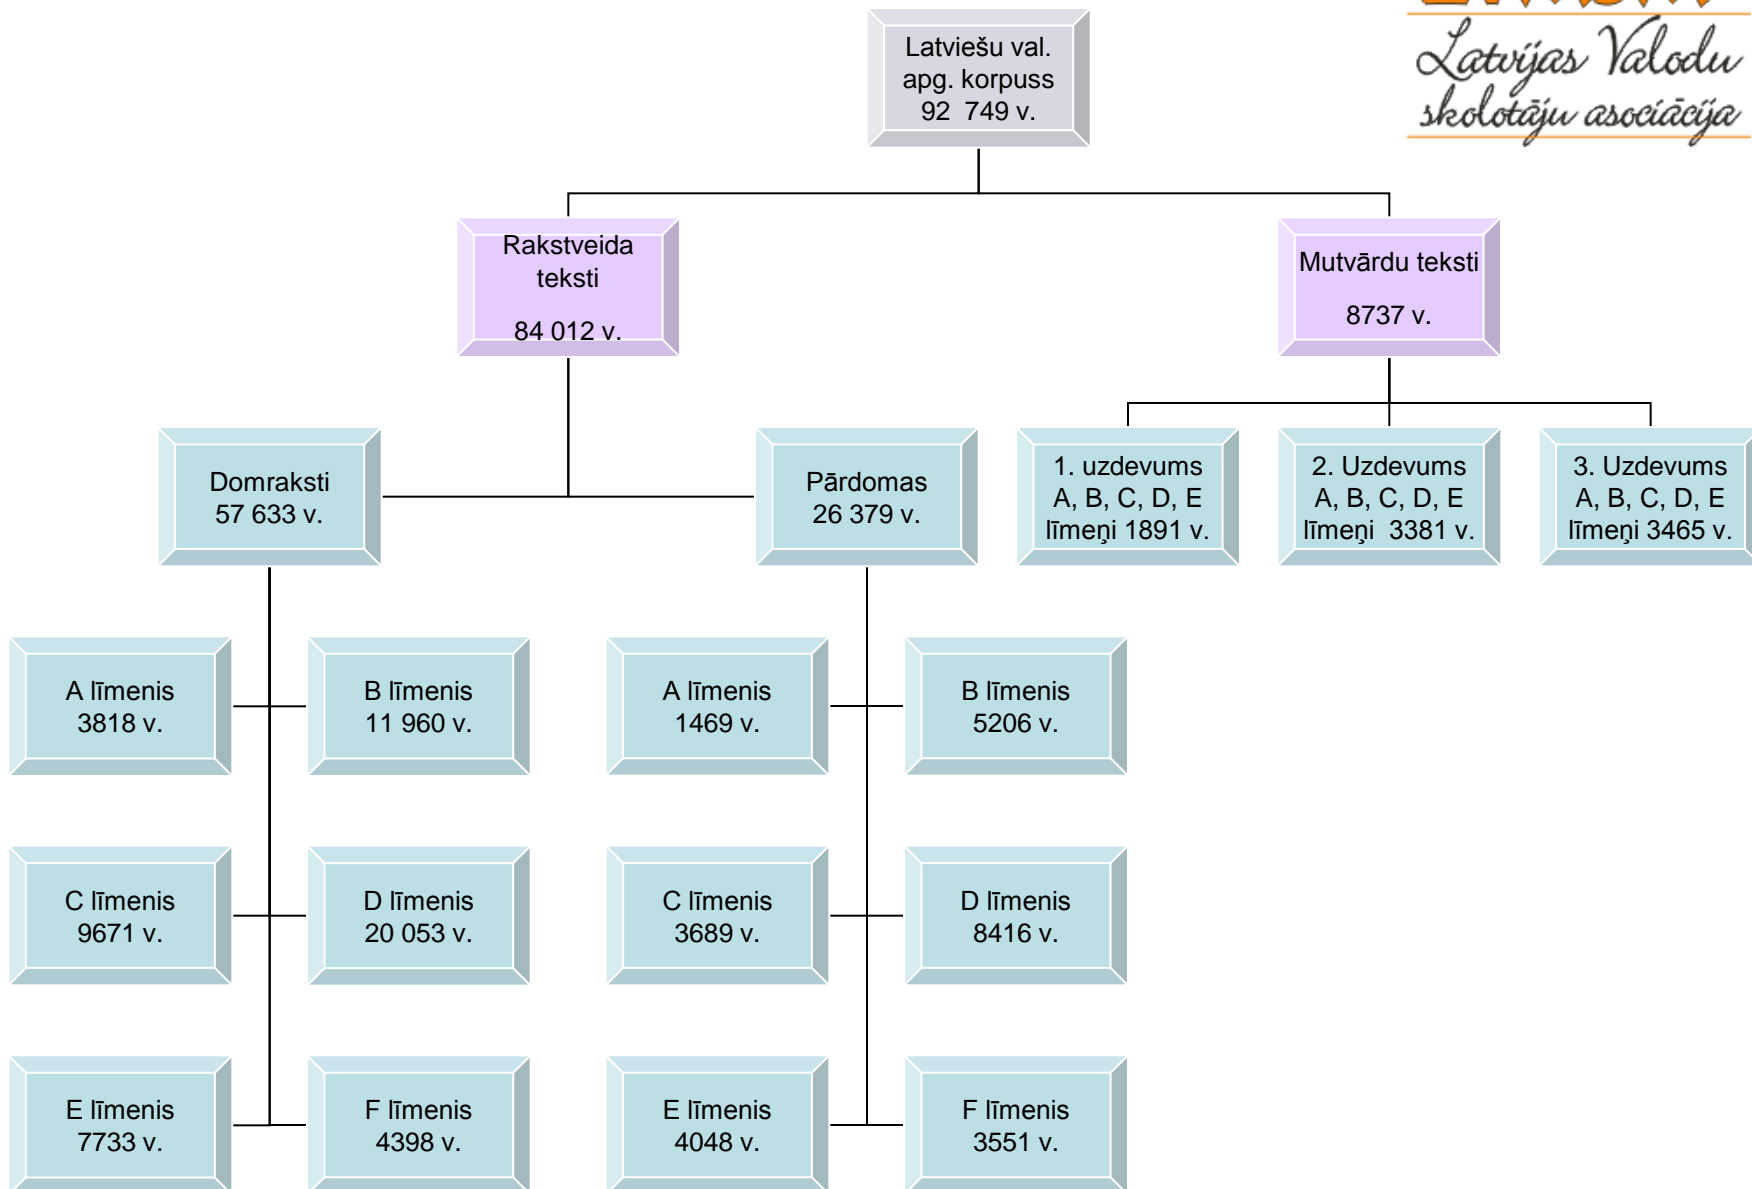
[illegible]
Latvijas Valodu skolotāju asociācija

Latviešu val. apg. korpuss 92 749 v.

Rakstveida teksti

84 012 v.

Mutvārdu teksti

8737 v.

Domraksti 57 633 v.

Pārdomas 26 379 v.

1. uzdevums A, B, C, D, E līmeņi 1891 v.

2. Uzdevums A, B, C, D, E līmeņi 3381 v.

3. Uzdevums A, B, C, D, E līmeņi 3465 v.

A līmenis 3818 v.

B līmenis 11 960 v.

A līmenis 1469 v.

B līmenis 5206 v.

C līmenis 9671 v.

D līmenis 20 053 v.

C līmenis 3689 v.

D līmenis 8416 v.

E līmenis 7733 v.

F līmenis 4398 v.

E līmenis 4048 v.

F līmenis 3551 v.